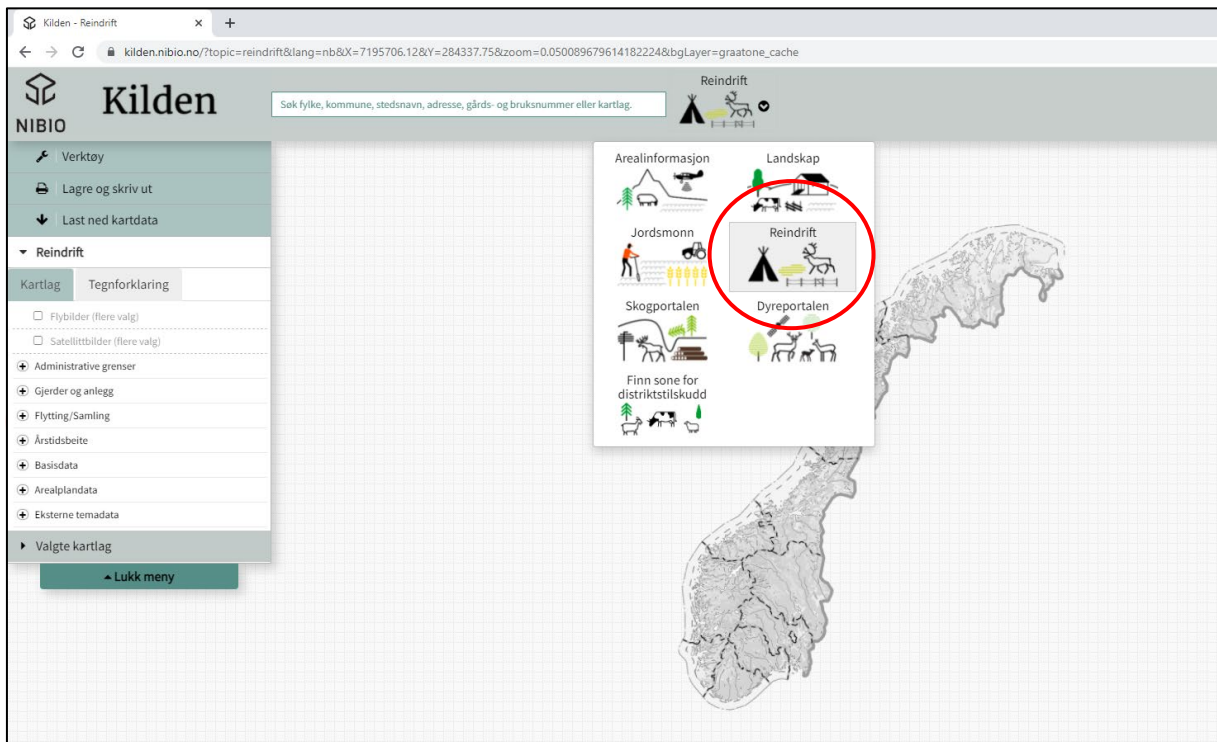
Kilden - Reindrift × +

kilden.nibio.no/?topic=reindrift&lang=nb&X=7195706.12&Y=284337.75&zoom=0.050089679614182224&bgLayer=graatone_cache

NIBIO Kilden

Søk fylke, kommune, stedsnavn, adresse, gårds- og bruksnummer eller kartlag.

Reindrift

Verktøy

Lagre og skriv ut

Last ned kartdata

Reindrift

Kartlag Tegnforklaring

Flybilder (flere valg)

Satellittbilder (flere valg)

Administrative grenser

Gjerder og anlegg

Flytting/Samling

Årstidsbeite

Basisdata

Arealplandata

Eksterne temadata

Valgte kartlag

Lukk meny

Arealinformasjon

Landskap

Jordsmonn

Reindrift

Skogportalen

Dyreportalen

Finn sone for distriktstilskudd